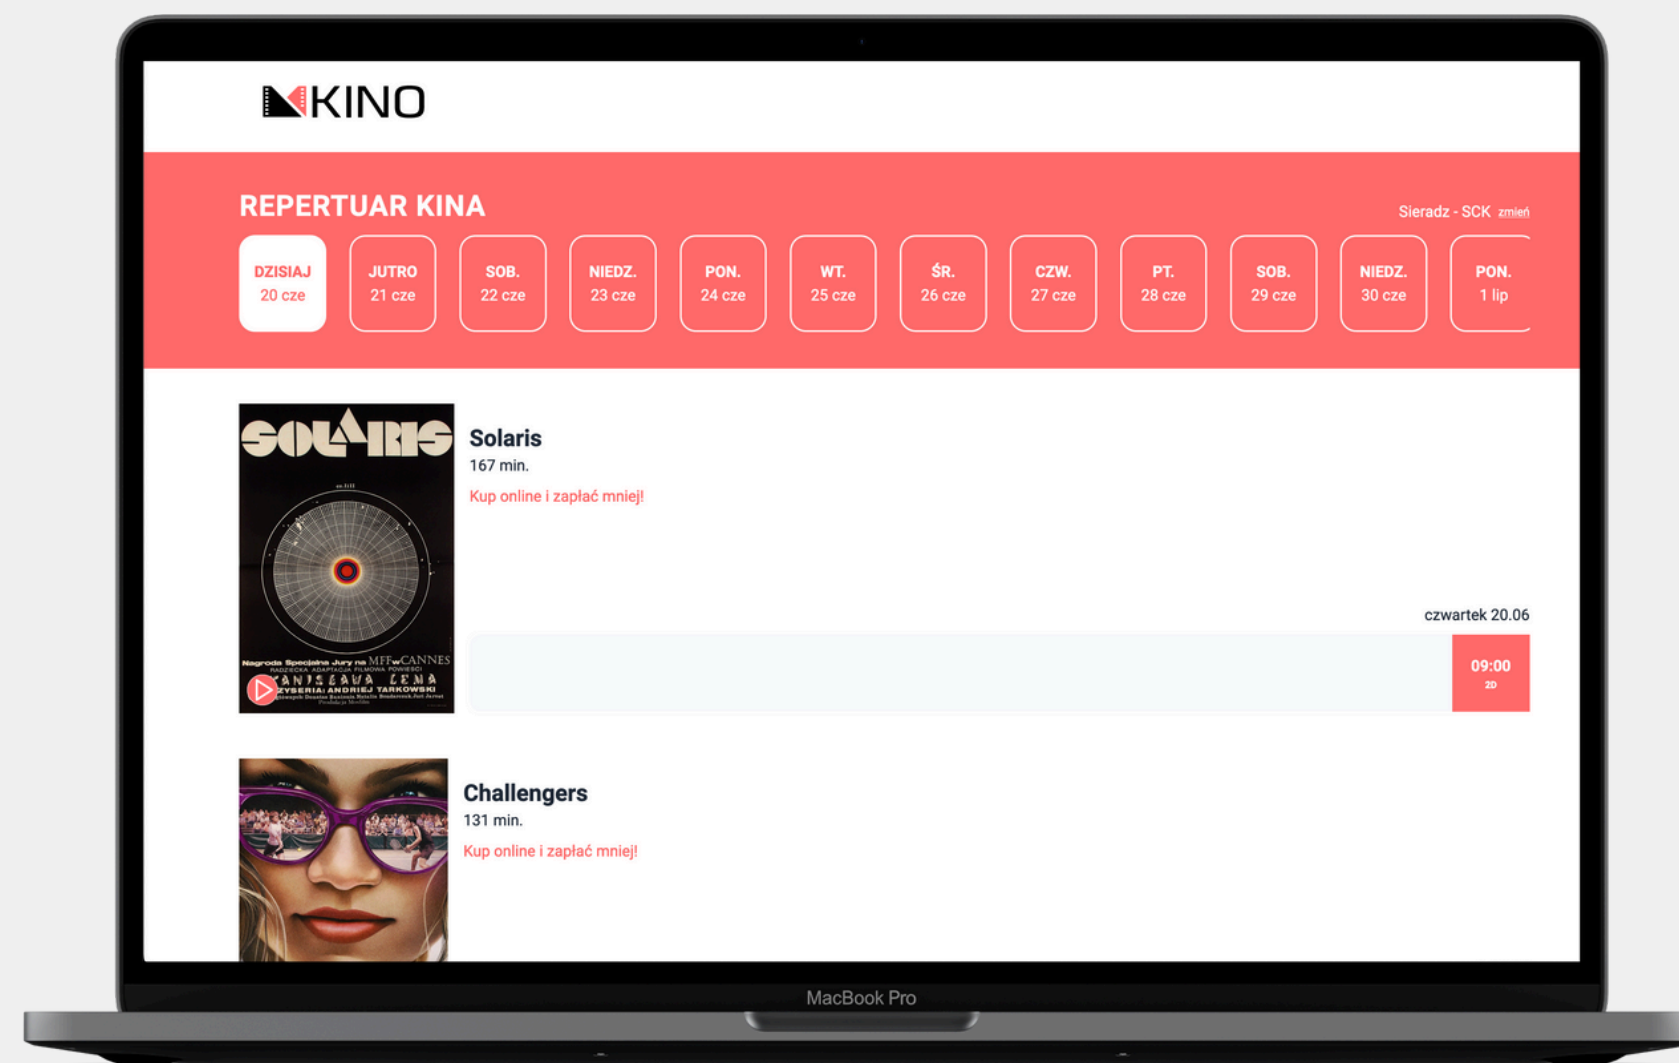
KINO

REPERTUAR KINA

Sieradz - SCK zmień

DZISIAJ 20 cze
JUTRO 21 cze
SOB. 22 cze
NIEDZ. 23 cze
PON. 24 cze
WT. 25 cze
ŚR. 26 cze
CZW. 27 cze
PT. 28 cze
SOB. 29 cze
NIEDZ. 30 cze
PON. 1 lip

SOLARIS
Nagroda Specjalna Jury na MFF w CANNES
RADZIECKA ADAPTACJA FILMOWA POWIEŚCI
STANISŁAWA LEMA
REŻYSERIA: ANDRIEJ TARKOWSKI
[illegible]

Solaris
167 min.
Kup online i zapłać mniej!

czwartek 20.06
09:00
2D

Challengers
131 min.
Kup online i zapłać mniej!

MacBook Pro